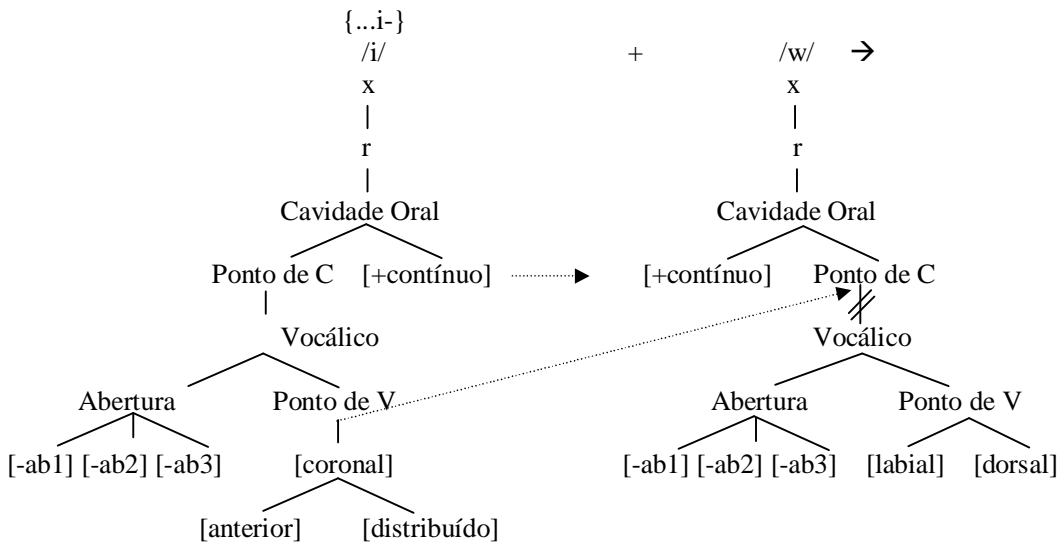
{...i-}
/i/ + /w/ →
x x
r r
Cavidade Oral Cavidade Oral
Ponto de C [+contínuo] [+contínuo] Ponto de C
Vocálico Vocálico
Abertura Ponto de V Abertura Ponto de V
[-ab1] [-ab2] [-ab3] [coronal] [-ab1] [-ab2] [-ab3] [labial] [dorsal]
[anterior] [distribuído]